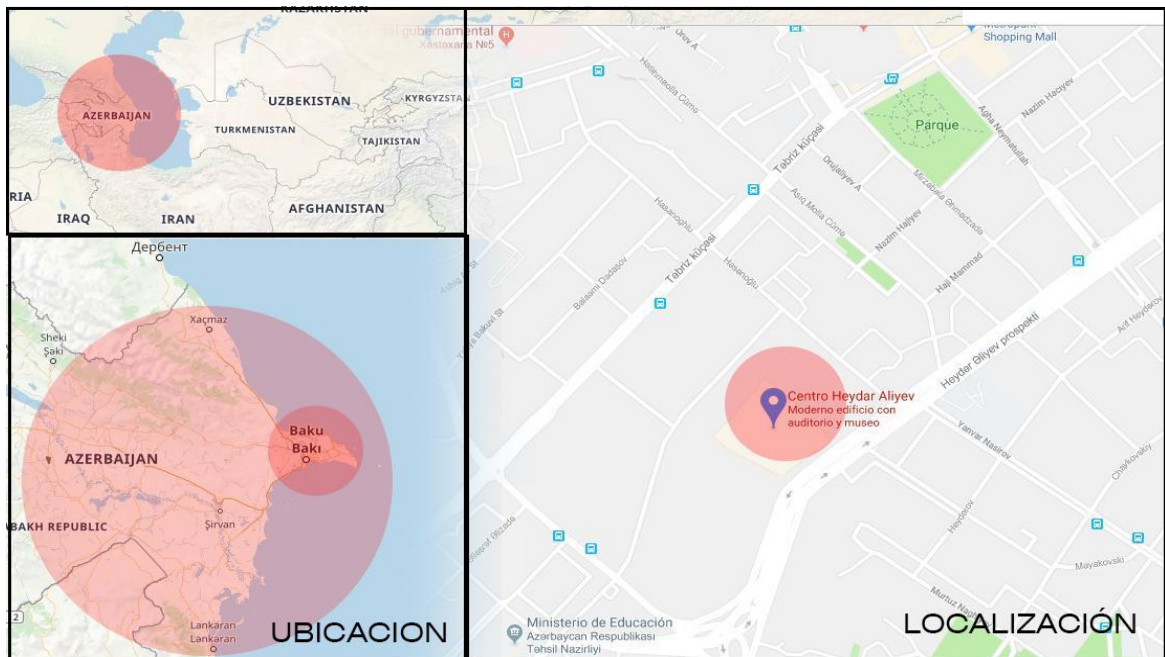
KAZAKHSTAN
AZERBAIJAN
UZBEKISTAN
KYRGYZSTAN
TURKMENISTAN
TAJIKISTAN
RIA
IRAQ
IRAN
AFGHANISTAN

Дербент
Xaçmaz
Sheki
Şəki
Baku
Bakı
AZERBAIJAN
BAKH REPUBLIC
Şirvan
Lankaran
Lənkəran
UBICACION

gubernamental
Хəстəханə №5
Metropark Shopping Mall
Parque
Nazim Haciyev
Agha Neymatulla
Tabriz küçəsi
Oruclyev A
Aşıq Molla Cümə
Nazim Hajiyev
Mirzağa Əhmədzadə
Hasanoglu
Balaəmi Dadaşov
Haji Mammad
Heydər Əliyev prospekti
Arif Heydarov
Centro Heydar Aliyev
Moderno edificio con auditorio y museo
Yanvar Nasirov
Chaykovsky
Heydarov
Mayakovski
Murtuz
Ministerio de Educación
Azərbaycan Respublikası Təhsil Nazirliyi
LOCALIZACIÓN